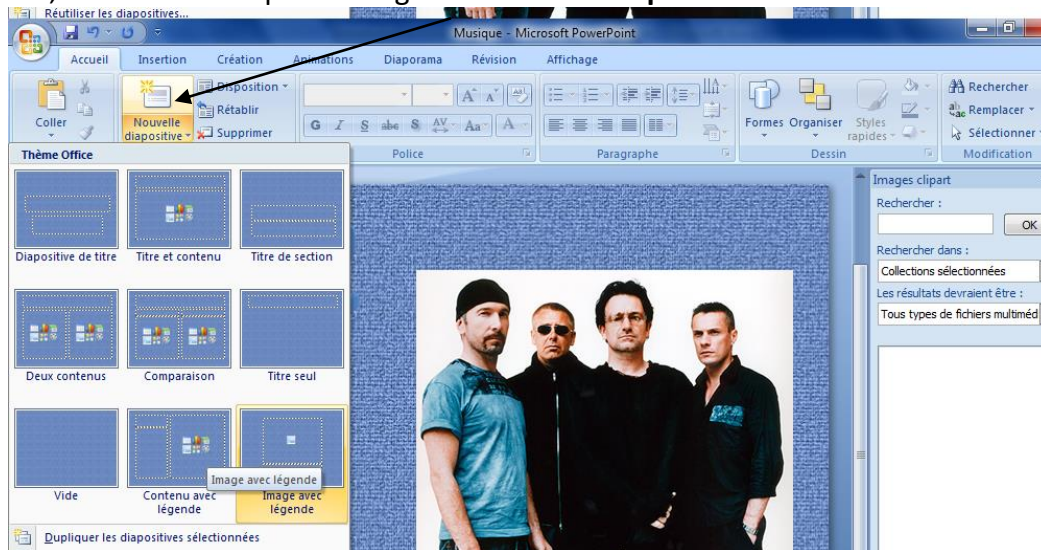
Réutiliser les diapositives...

Musique - Microsoft PowerPoint

Accueil Insertion Création Animations Diaporama Révision Affichage

Coller

Nouvelle diapositive

Disposition

Rétablir

Supprimer

Police

Paragraphe

Formes Organiser Styles rapides

Dessin

Rechercher

Remplacer

Sélectionner

Modification

Thème Office

Diapositive de titre

Titre et contenu

Titre de section

Deux contenus

Comparaison

Titre seul

Vide

Contenu avec légende

Image avec légende

Image avec légende

Dupliquer les diapositives sélectionnées

Images clipart

Rechercher :

OK

Rechercher dans :

Collections sélectionnées

Les résultats devraient être :

Tous types de fichiers multiméd